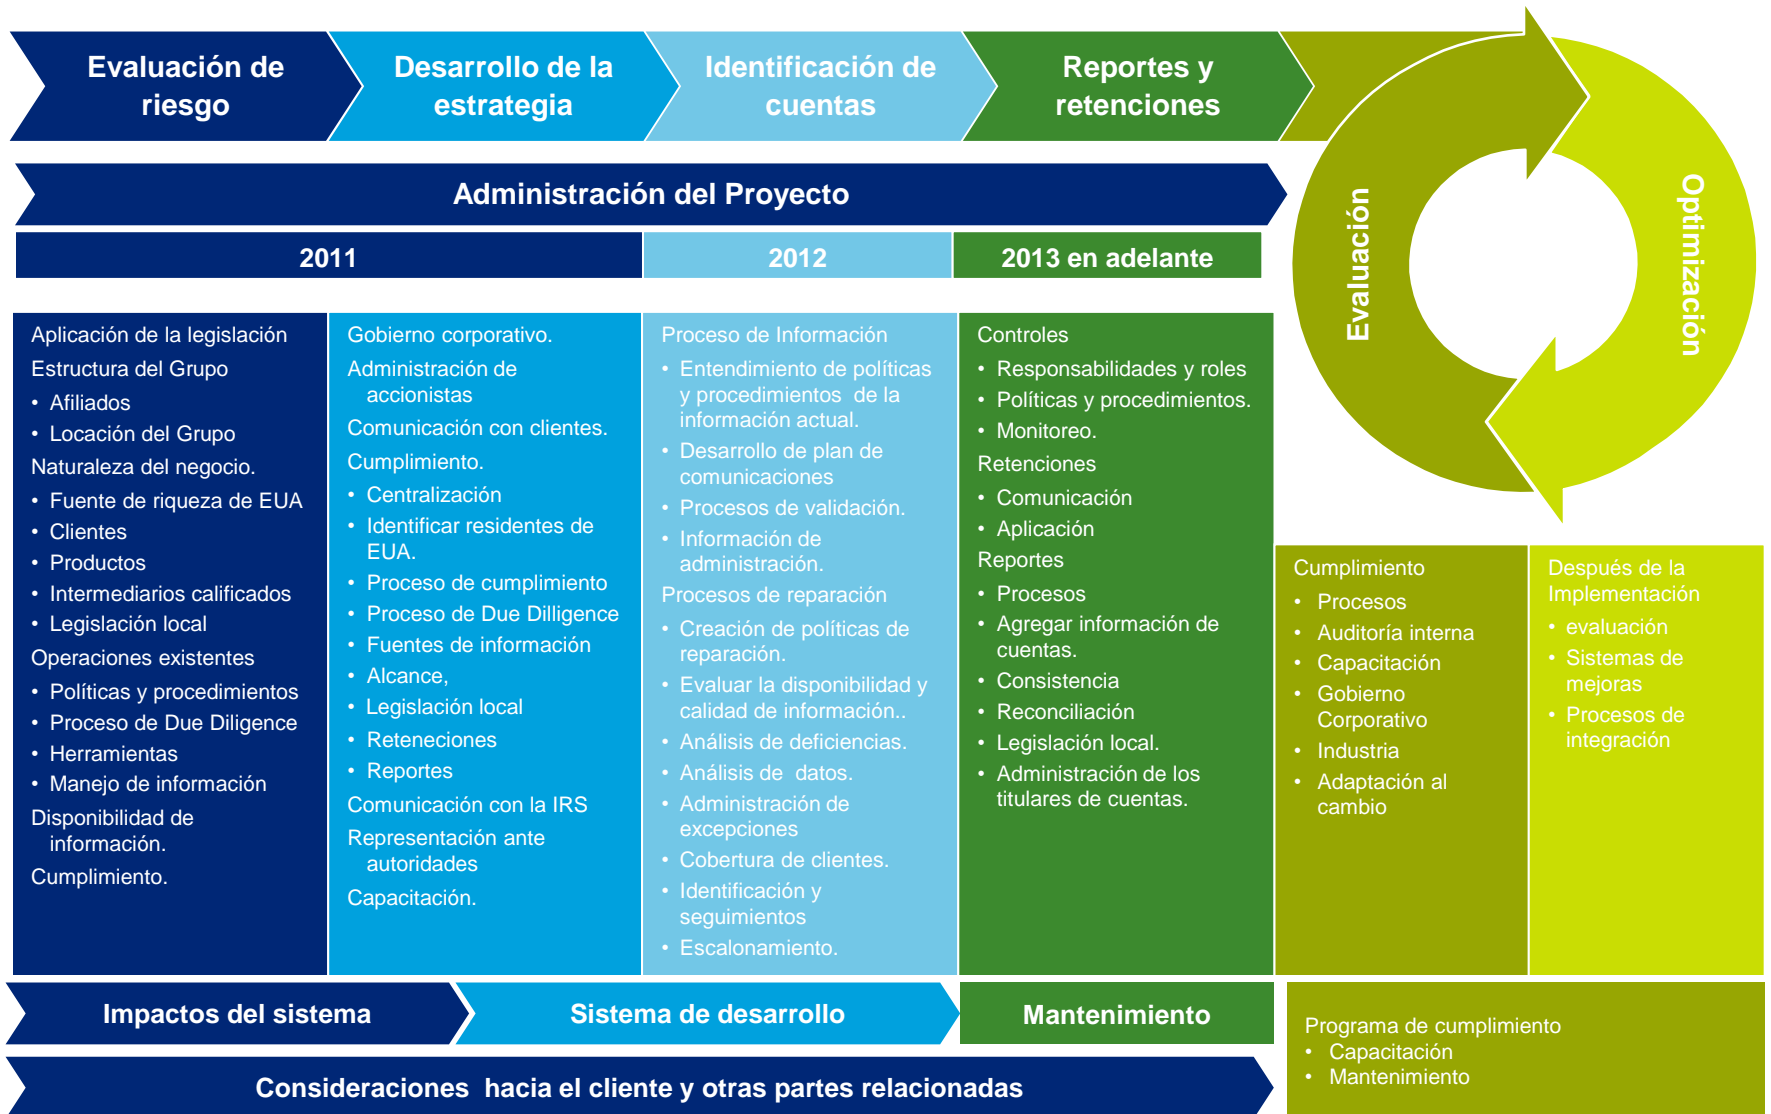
Evaluación de riesgo

Desarrollo de la estrategia

Identificación de cuentas

Reportes y retenciones

Evaluación

Optimización

Administración del Proyecto

| 2011 | 2012 | 2013 en adelante |
|---|---|---|

Aplicación de la legislación
Estructura del Grupo
• Afiliados
• Locación del Grupo
Naturaleza del negocio.
• Fuente de riqueza de EUA
• Clientes
• Productos
• Intermediarios calificados
• Legislación local
Operaciones existentes
• Políticas y procedimientos
• Proceso de Due Diligence
• Herramientas
• Manejo de información
Disponibilidad de información.
Cumplimiento.

Gobierno corporativo.
Administración de accionistas
Comunicación con clientes.
Cumplimiento.
• Centralización
• Identificar residentes de EUA.
• Proceso de cumplimiento
• Proceso de Due Dilligence
• Fuentes de información
• Alcance,
• Legislación local
• Reteneciones
• Reportes
Comunicación con la IRS
Representación ante autoridades
Capacitación.

Proceso de Información
• Entendimiento de políticas y procedimientos de la información actual.
• Desarrollo de plan de comunicaciones
• Procesos de validación.
• Información de administración.
Procesos de reparación
• Creación de políticas de reparación.
• Evaluar la disponibilidad y calidad de información..
• Análisis de deficiencias.
• Análisis de datos.
• Administración de excepciones
• Cobertura de clientes.
• Identificación y seguimientos
• Escalonamiento.

Controles
• Responsabilidades y roles
• Políticas y procedimientos.
• Monitoreo.
Retenciones
• Comunicación
• Aplicación
Reportes
• Procesos
• Agregar información de cuentas.
• Consistencia
• Reconciliación
• Legislación local.
• Administración de los titulares de cuentas.

Cumplimiento
• Procesos
• Auditoría interna
• Capacitación
• Gobierno Corporativo
• Industria
• Adaptación al cambio

Después de la Implementación
• evaluación
• Sistemas de mejoras
• Procesos de integración

Impactos del sistema

Sistema de desarrollo

Mantenimiento

Programa de cumplimiento
• Capacitación
• Mantenimiento

Consideraciones hacia el cliente y otras partes relacionadas